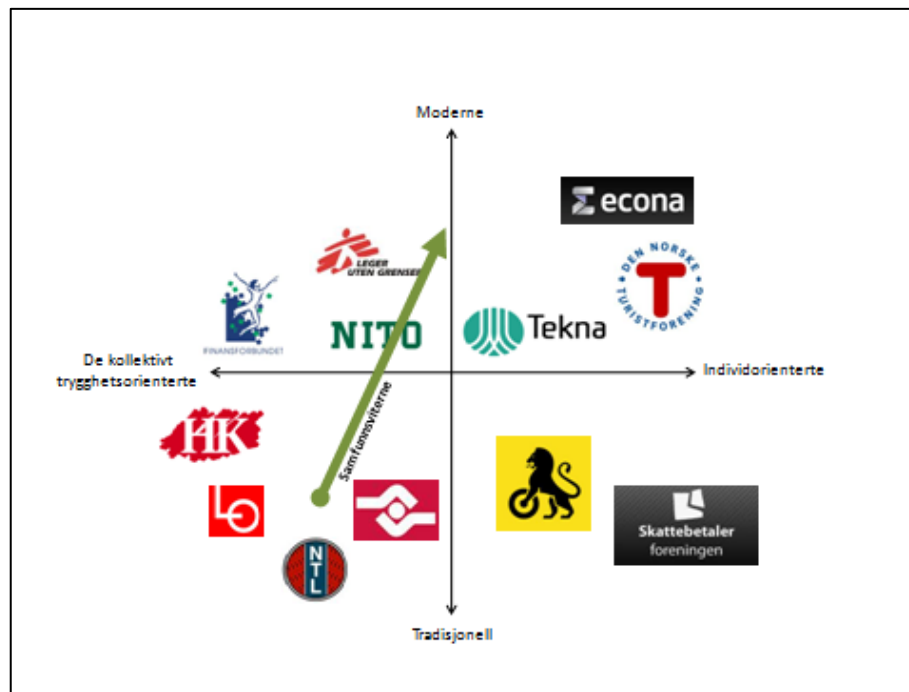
Moderne

econa

LEGER UTEN GRENSER

DEN NORSKE TURISTFORENING

FINANSFORBUNDET

NITO

Tekna

De kollektivt trygghetsorienterte

Individorienterte

HK

Samfunnsviterne

LO

NTL

Skattebetaler foreningen

Tradisjonell